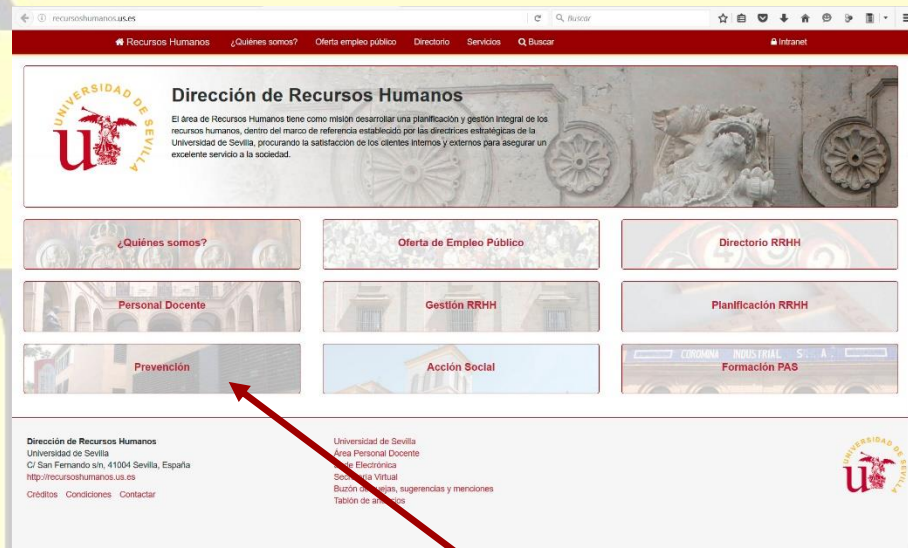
recursoshumanos.us.es

Buscar

Recursos Humanos ¿Quiénes somos? Oferta empleo público Directorio Servicios Buscar

Intranet

UNIVERSIDAD DE SEVILLA

Dirección de Recursos Humanos

El área de Recursos Humanos tiene como misión desarrollar una planificación y gestión integral de los recursos humanos, dentro del marco de referencia establecido por las directrices estratégicas de la Universidad de Sevilla, procurando la satisfacción de los clientes internos y externos para asegurar un excelente servicio a la sociedad.

¿Quiénes somos?

Oferta de Empleo Público

Directorio RRHH

Personal Docente

Gestión RRHH

Planificación RRHH

Prevención

Acción Social

Formación PAS

CORONINA INDUSTRIAL S. A.

Dirección de Recursos Humanos
Universidad de Sevilla
C/ San Fernando s/n, 41004 Sevilla, España
http://recursoshumanos.us.es

Créditos Condiciones Contactar

Universidad de Sevilla
Área Personal Docente
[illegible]e Electrónica
Sec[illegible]ia Virtual
Buzón de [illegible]jas, sugerencias y menciones
Tablón de a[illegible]ios

UNIVERSIDAD DE SEVILLA